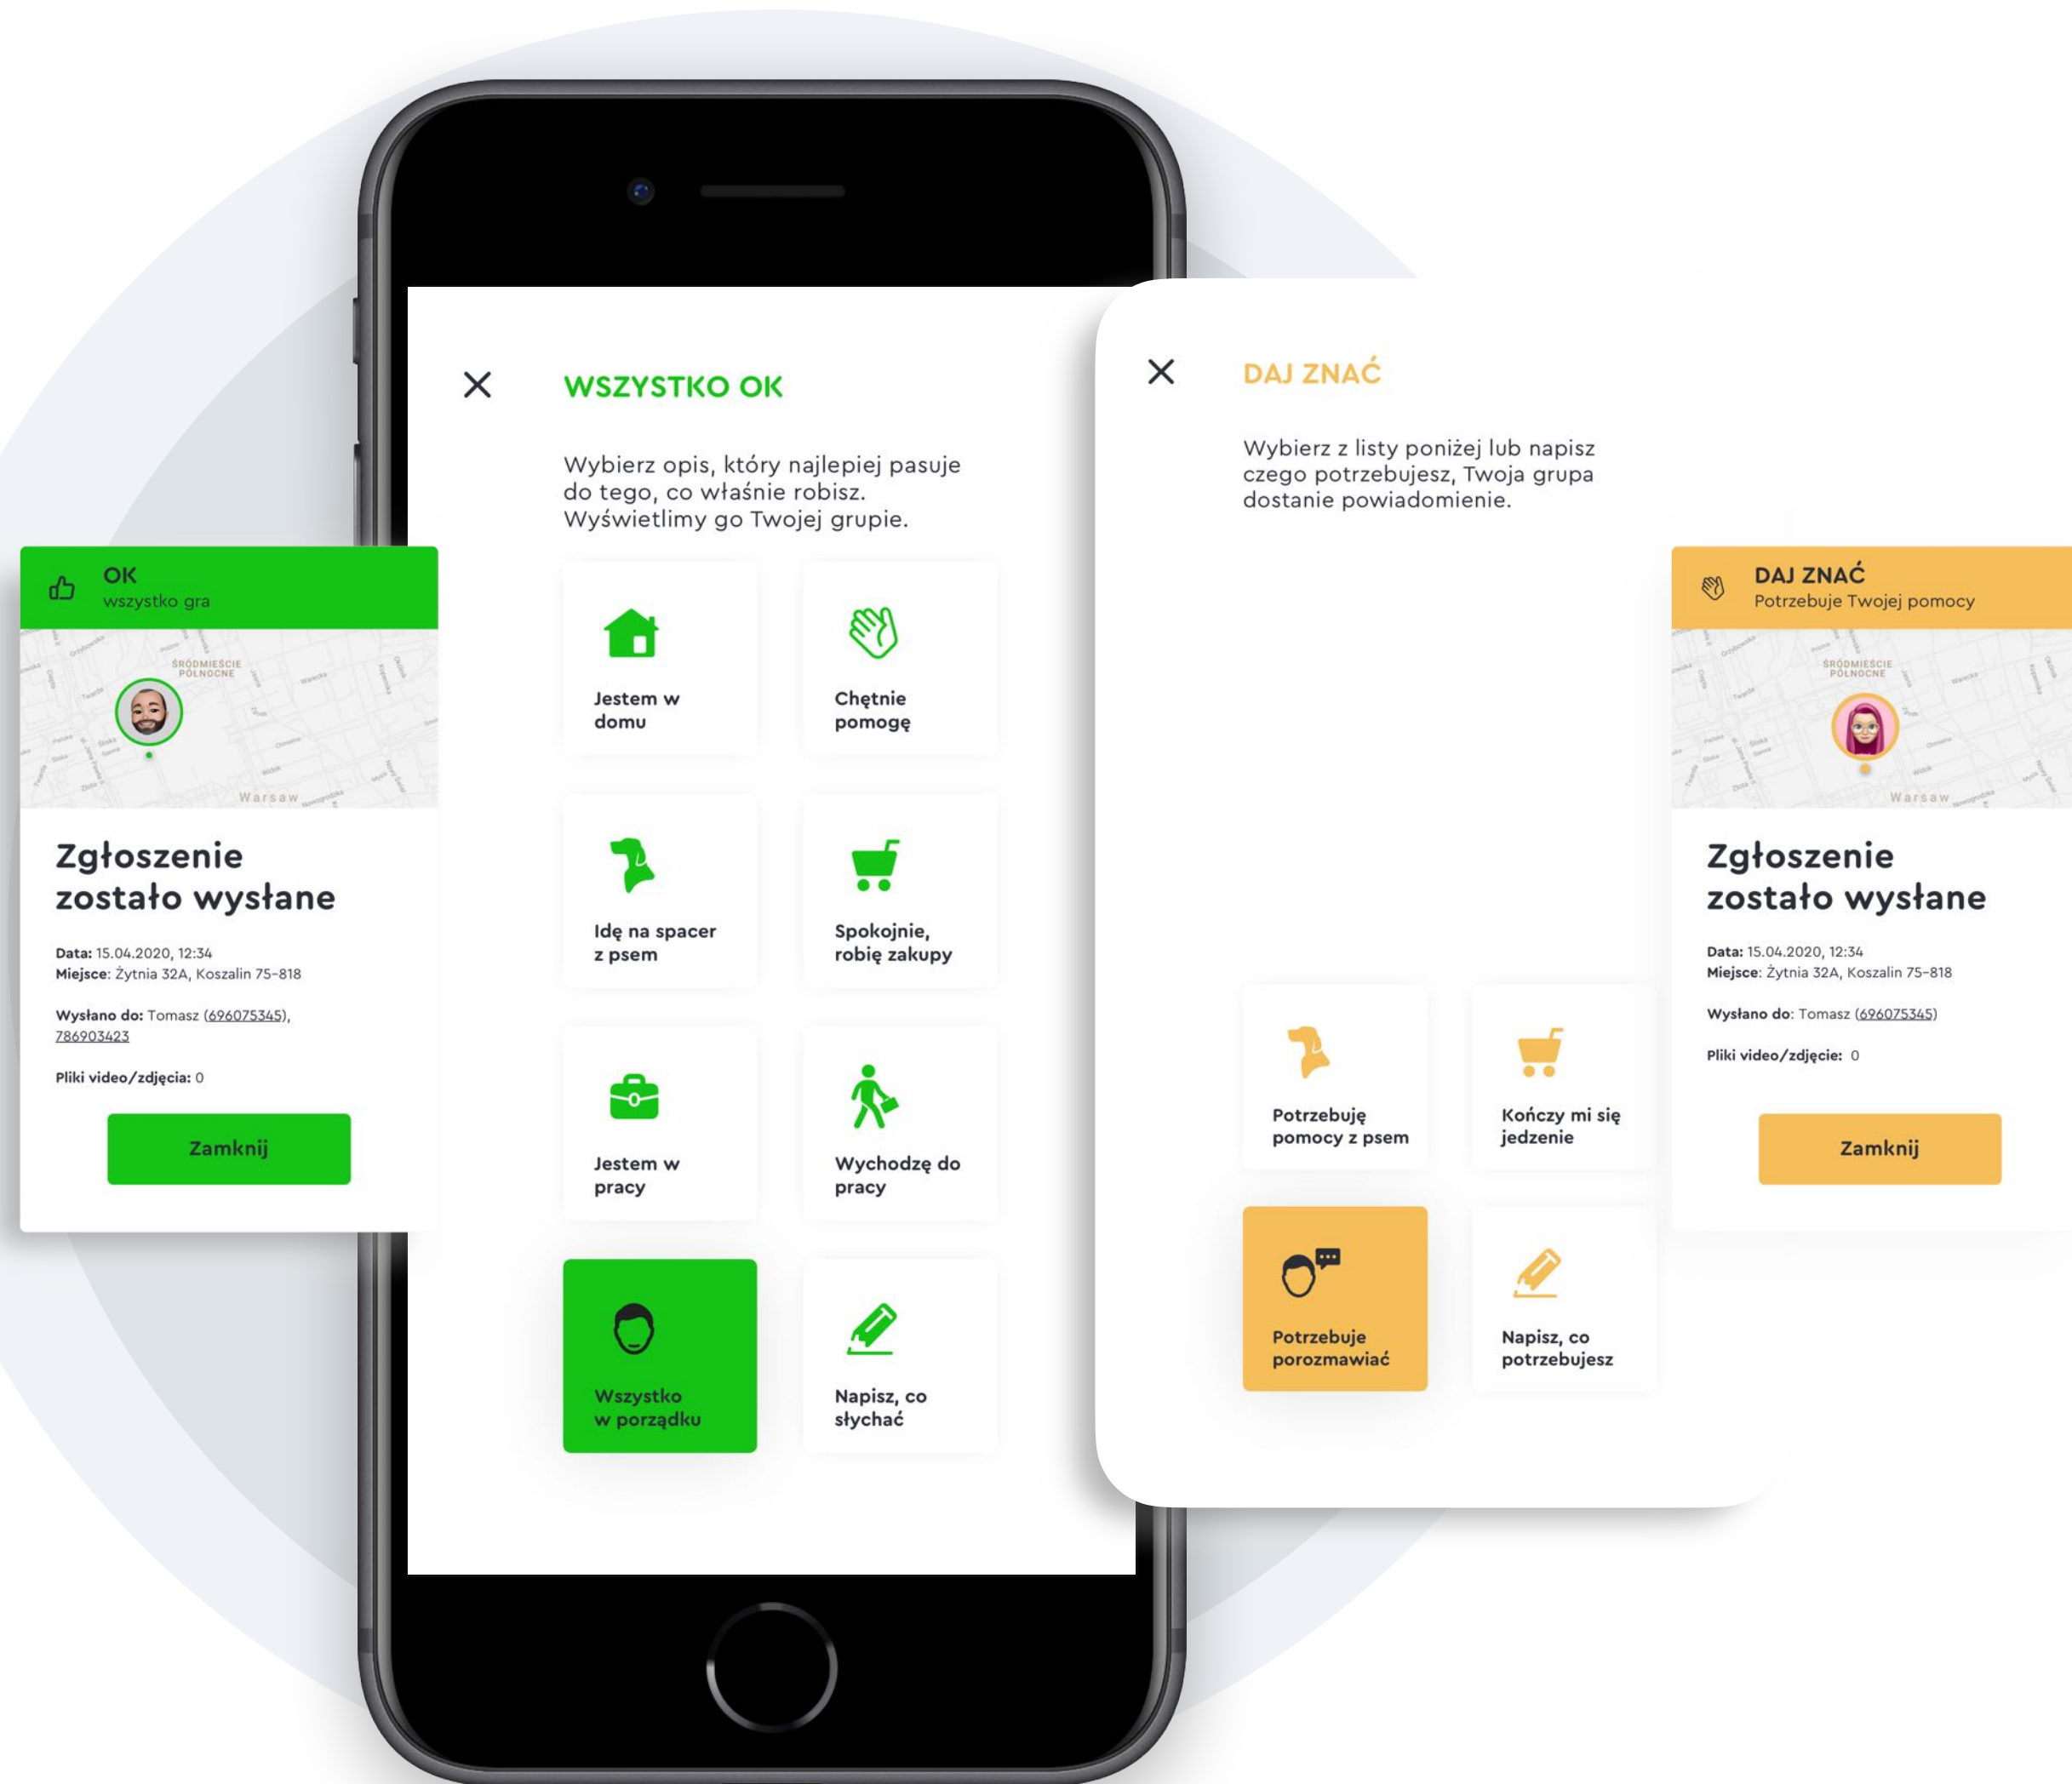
OK
wszystko gra

ŚRÓDMIEŚCIE PÓŁNOCNE

Warsaw

Zgłoszenie zostało wysłane

Data: 15.04.2020, 12:34
Miejsce: Żytnia 32A, Koszalin 75-818

Wysłano do: Tomasz (696075345), 786903423

Pliki video/zdjęcia: 0

Zamknij

WSZYSTKO OK

Wybierz opis, który najlepiej pasuje do tego, co właśnie robisz. Wyświetlimy go Twojej grupie.

Jestem w domu

Chętnie pomogę

Idę na spacer z psem

Spokojnie, robię zakupy

Jestem w pracy

Wychodzę do pracy

Wszystko w porządku

Napisz, co słychać

DAJ ZNAĆ

Wybierz z listy poniżej lub napisz czego potrzebujesz, Twoja grupa dostanie powiadomienie.

Potrzebuję pomocy z psem

Kończy mi się jedzenie

Potrzebuje porozmawiać

Napisz, co potrzebujesz

DAJ ZNAĆ
Potrzebuje Twojej pomocy

ŚRÓDMIEŚCIE PÓŁNOCNE

Warsaw

Zgłoszenie zostało wysłane

Data: 15.04.2020, 12:34
Miejsce: Żytnia 32A, Koszalin 75-818

Wysłano do: Tomasz (696075345)

Pliki video/zdjęcie: 0

Zamknij